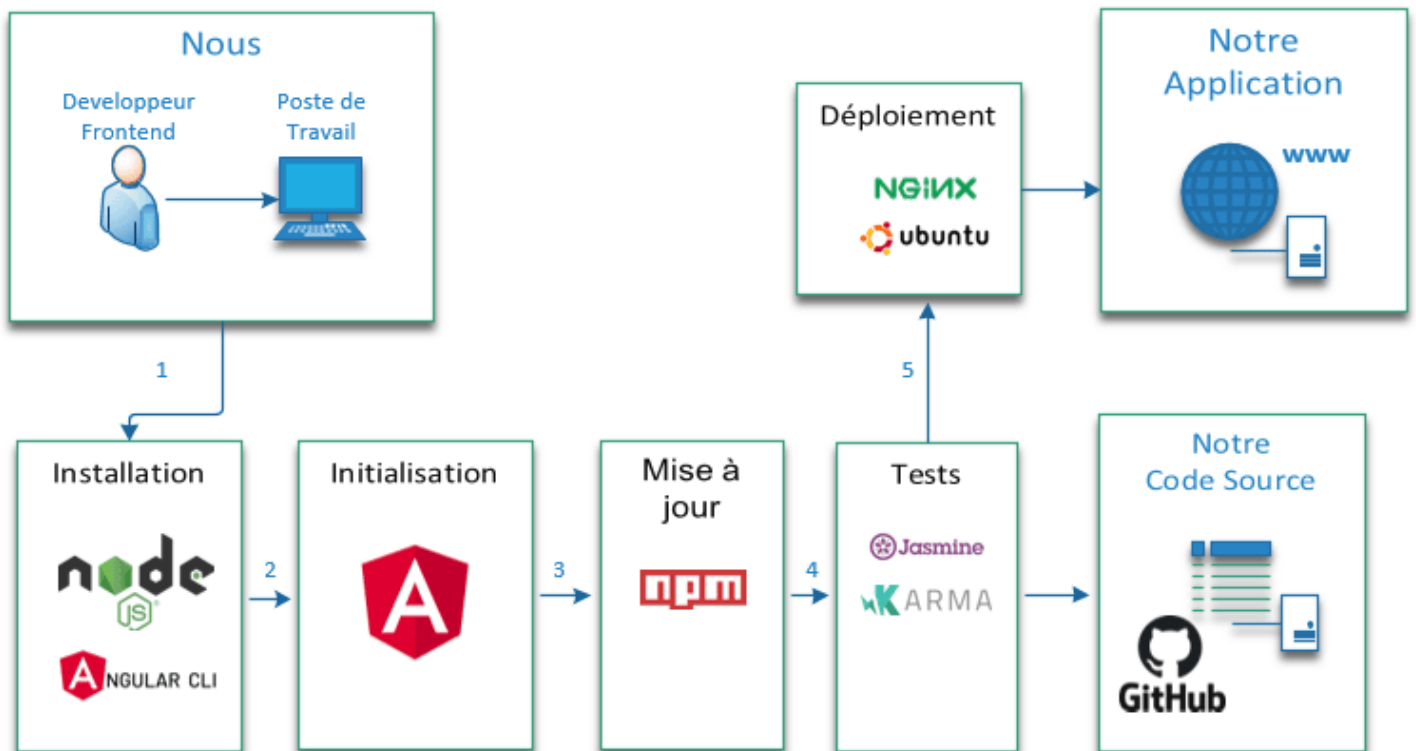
Nous

Developpeur Frontend

Poste de Travail

1

Installation

node JS

ANGULAR CLI

2

Initialisation

A

3

Mise à jour

npm

4

Tests

Jasmine

KARMA

5

Déploiement

NGINX

ubuntu

Notre Application

www

Notre Code Source

GitHub